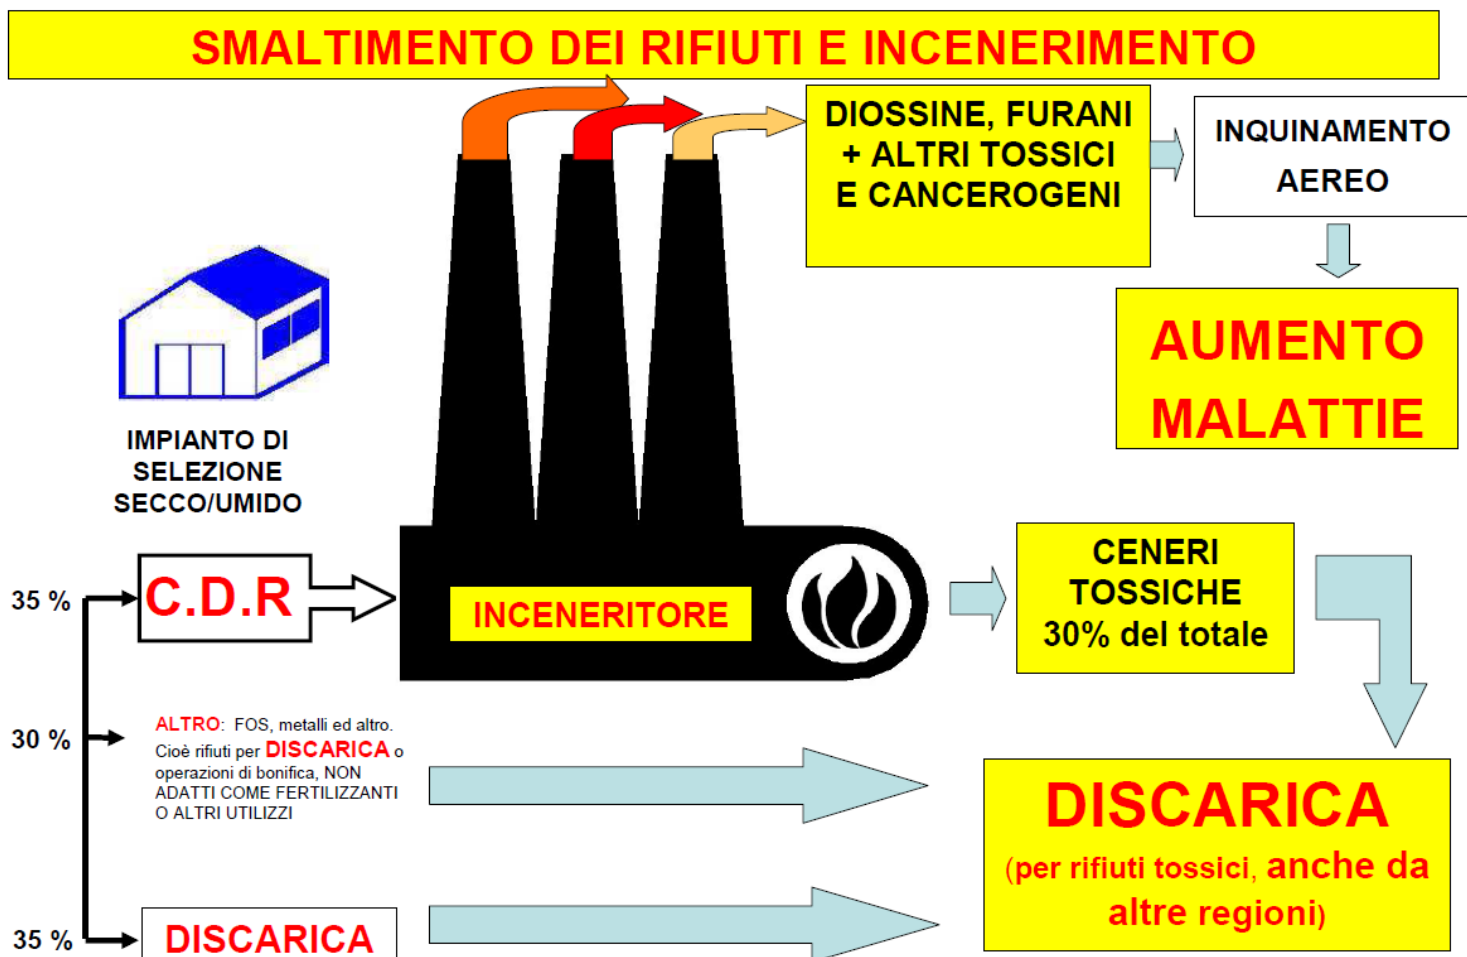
SMALTIMENTO DEI RIFIUTI E INCENERIMENTO

DIOSSINE, FURANI + ALTRI TOSSICI E CANCEROGENI

INQUINAMENTO AEREO

AUMENTO MALATTIE

IMPIANTO DI SELEZIONE SECCO/UMIDO

35 %

C.D.R

INCENERITORE

CENERI TOSSICHE 30% del totale

30 %

ALTRO: FOS, metalli ed altro. Cioè rifiuti per DISCARICA o operazioni di bonifica, NON ADATTI COME FERTILIZZANTI O ALTRI UTILIZZI

DISCARICA (per rifiuti tossici, anche da altre regioni)

35 %

DISCARICA